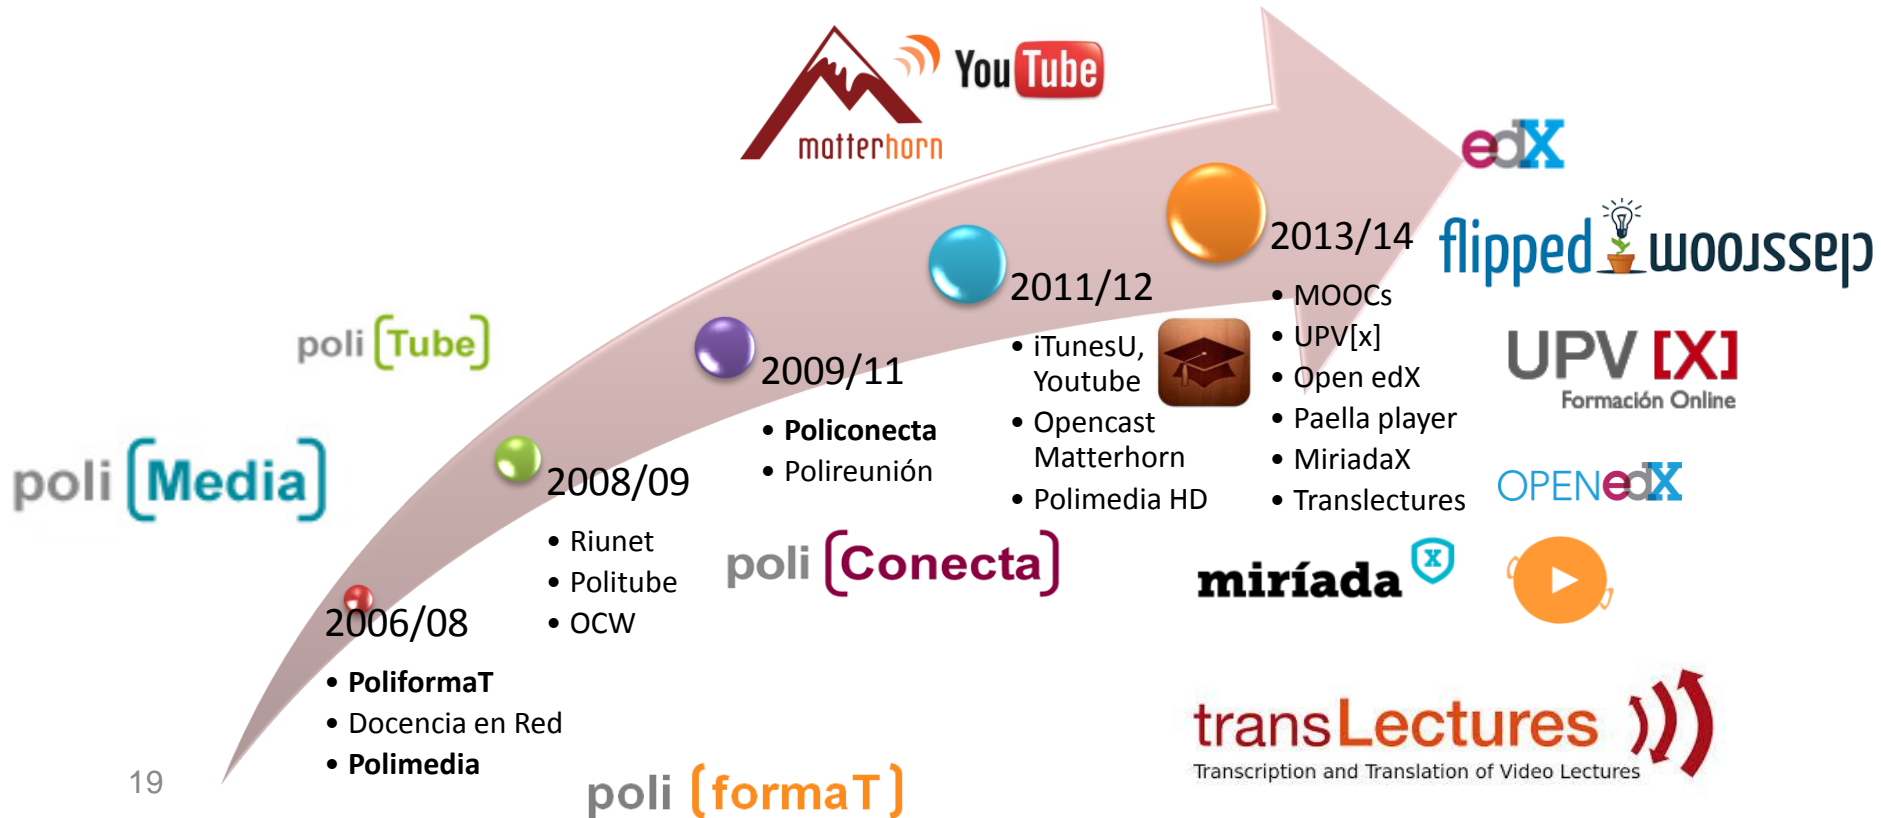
matterhorn

YouTube

edX

flipped classroom

poli [Tube]

poli [Media]

2006/08

• PoliformaT
• Docencia en Red
• Polimedia

2008/09

• Riunet
• Politube
• OCW

2009/11

• Policonecta
• Polireunión

poli [Conecta]

2011/12

• iTunesU, Youtube
• Opencast Matterhorn
• Polimedia HD

2013/14

• MOOCs
• UPV[x]
• Open edX
• Paella player
• MiriadaX
• Translectures

UPV [X] Formación Online

OPENedX

miríada X

transLectures
Transcription and Translation of Video Lectures

poli [formaT]

19